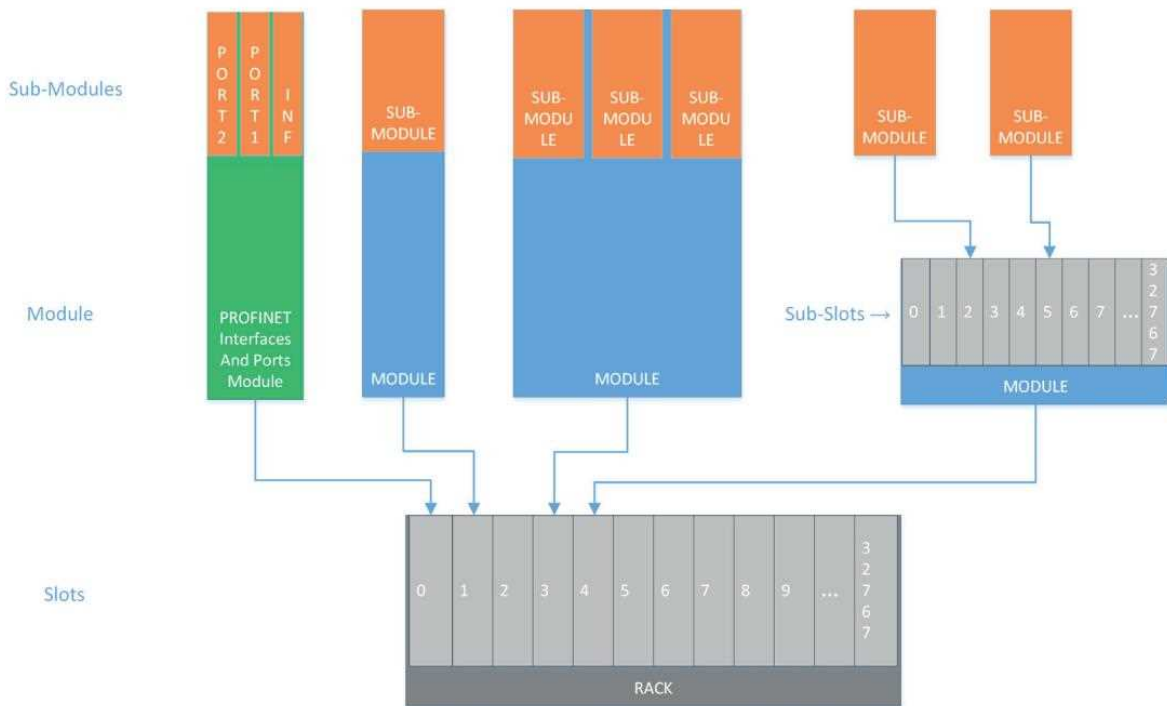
Sub-Modules

PORT2 PORT1 INF

SUB-MODULE

SUB-MODULE SUB-MODULE SUB-MODULE

SUB-MODULE SUB-MODULE

Module

PROFINET Interfaces And Ports Module

MODULE

MODULE

Sub-Slots → 0 1 2 3 4 5 6 7 ... 32767

MODULE

Slots

0 1 2 3 4 5 6 7 8 9 ... 32767

RACK